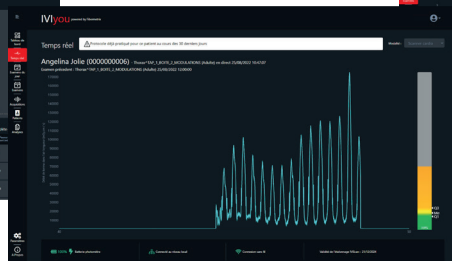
IVIyou powered by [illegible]

Tableau de bord

Temps réel

Examens du jour

Examens

Acquisitions

Patients

Analyses

Paramètres

Afficher

Temps réel

Aucune visite prévue pour ce patient au cours des 30 derniers jours

Angelina Jolie (0000000006) - Thorax*TAP_1_BOITE_2_MODULATIONS (Adulte) en direct 23/08/2022 10:47:07

Examen précédent : Thorax*TAP_1_BOITE_2_MODULATIONS (Adulte) 23/08/2022 10:08:00

100%

Batterie pleine

Connecté au réseau local

Connexion avec IA

Validité de l'abonnement IVIyou : 23/10/2026